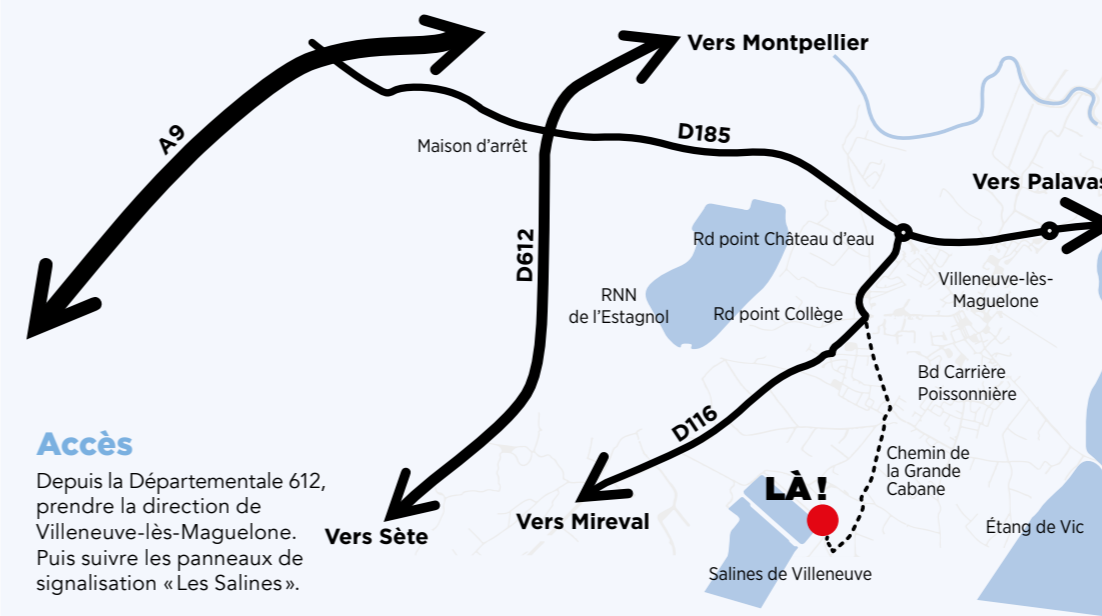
Vers Montpellier

A9

Maison d'arrêt

D185

Vers Palavas

Rd point Château d'eau

D612

RNN de l'Estagnol

Rd point Collège

Villeneuve-lès-Maguelone

Bd Carrière Poissonnière

D116

Chemin de la Grande Cabane

Accès

Depuis la Départementale 612, prendre la direction de Villeneuve-lès-Maguelone. Puis suivre les panneaux de signalisation «Les Salines».

LÀ !

Vers Sète

Vers Mireval

Étang de Vic

Salines de Villeneuve